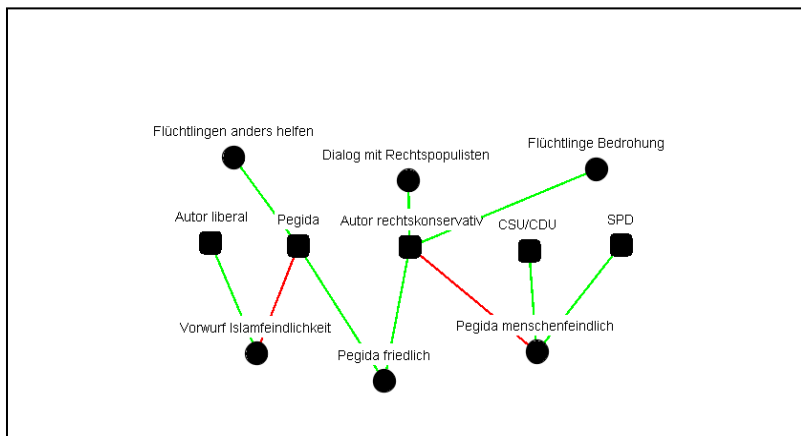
Flüchtlingen anders helfen

Dialog mit Rechtspopulisten

Flüchtlinge Bedrohung

Autor liberal

Pegida

Autor rechtskonservativ

CSU/CDU

SPD

Vorwurf Islamfeindlichkeit

Pegida friedlich

Pegida menschenfeindlich